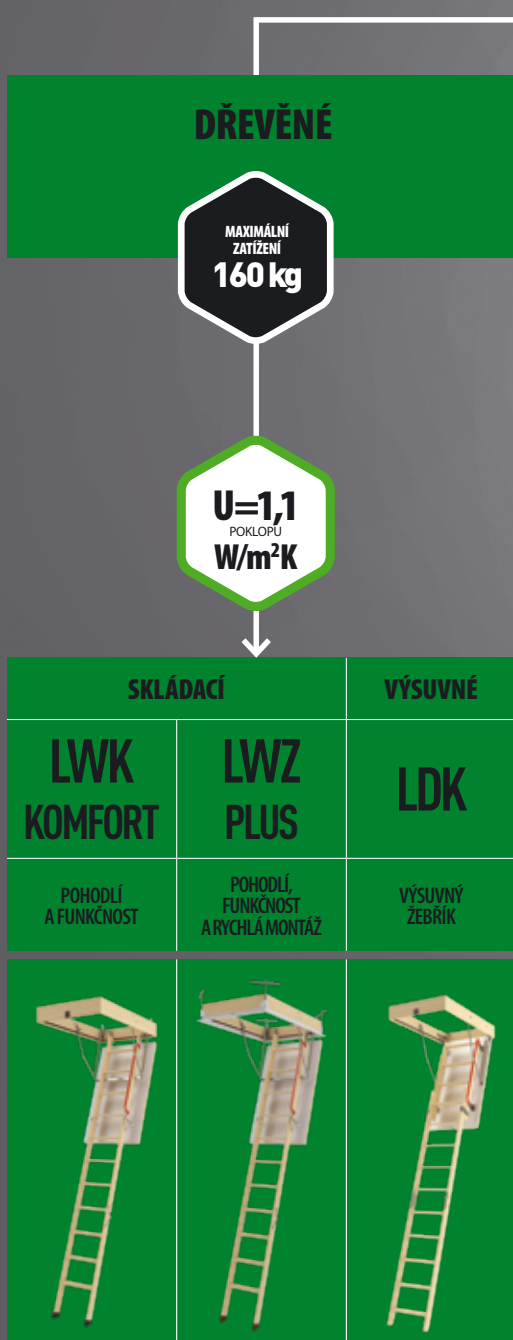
DŘEVĚNÉ

MAXIMÁLNÍ ZATÍŽENÍ
160 kg

U=1,1
POKLOPU
W/m²K

| SKLÁDACÍ | | VÝSUVNÉ |
|---|---|---|
| LWK KOMFORT | LWZ PLUS | LDK |
| POHODLÍ A FUNKČNOST | POHODLÍ, FUNKČNOST A RYCHLÁ MONTÁŽ | VÝSUVNÝ ŽEBŘÍK |